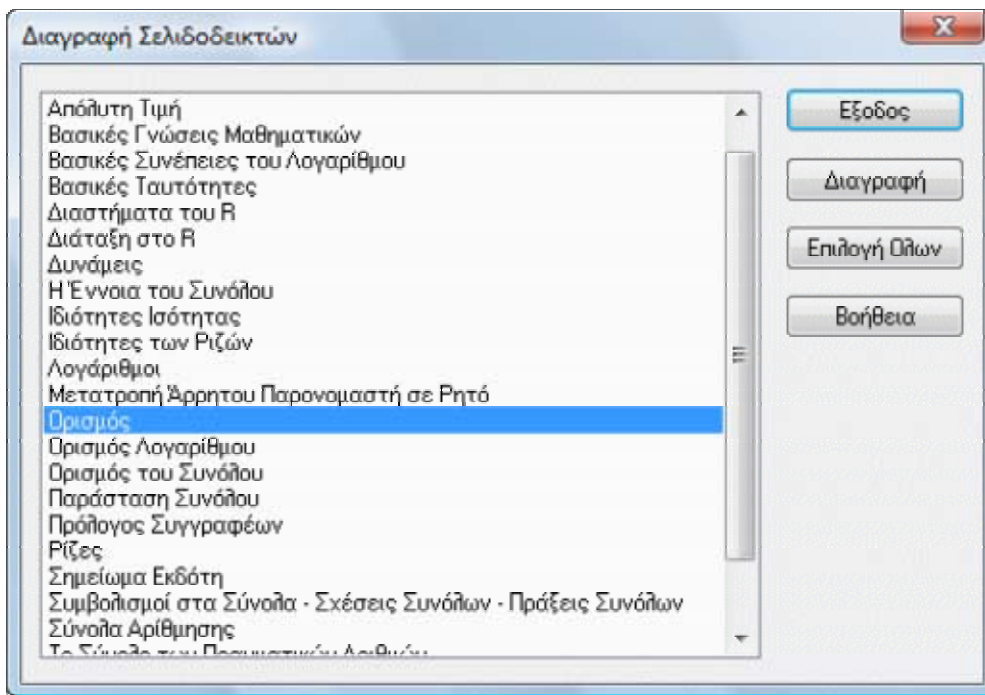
Διαγραφή Σελιδοδεικτών

Απόλυτη Τιμή
Βασικές Γνώσεις Μαθηματικών
Βασικές Συνέπειες του Λογαρίθμου
Βασικές Ταυτότητες
Διαστήματα του R
Διάταξη στο R
Δυνάμεις
Η Έννοια του Συνόλου
Ιδιότητες Ισότητας
Ιδιότητες των Ριζών
Λογάριθμοι
Μετατροπή Άρρητου Παρονομαστή σε Ρητό
Ορισμός
Ορισμός Λογαρίθμου
Ορισμός του Συνόλου
Παράσταση Συνόλου
Πρόλογος Συγγραφέων
Ρίζες
Σημείωμα Εκδότη
Συμβολισμοί στα Σύνολα - Σχέσεις Συνόλων - Πράξεις Συνόλων
Σύνολα Αρίθμησης
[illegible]

Έξοδος
Διαγραφή
Επιλογή Όλων
Βοήθεια